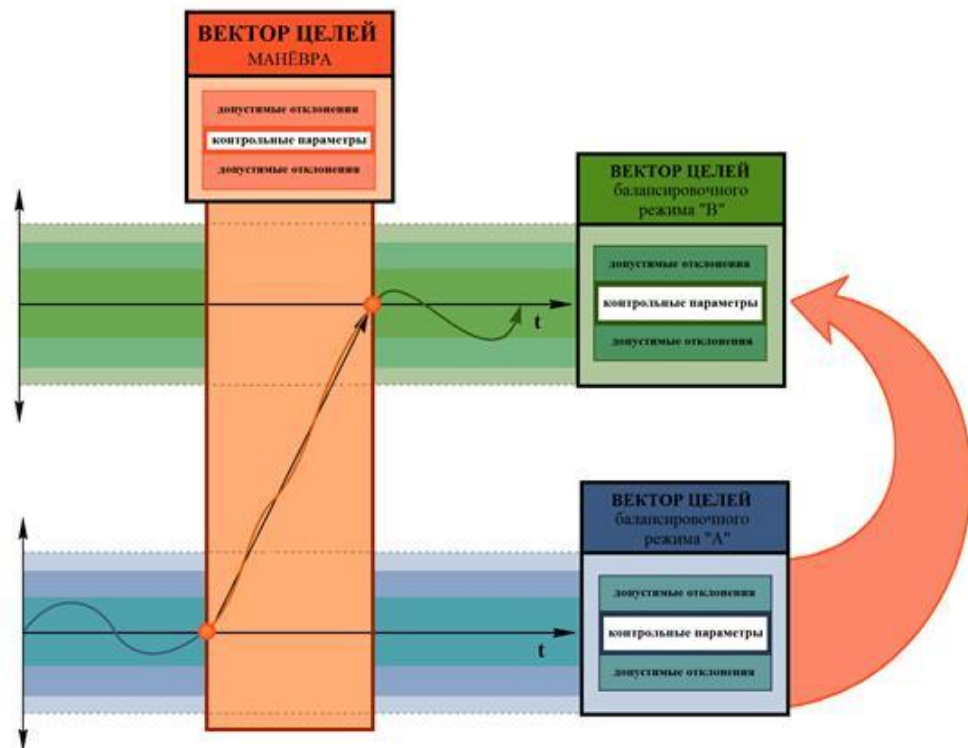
ВЕКТОР ЦЕЛЕЙ
МАНЁВРА

допустимые отклонения
контрольные параметры
допустимые отклонения

ВЕКТОР ЦЕЛЕЙ
балансировочного режима "В"

допустимые отклонения
контрольные параметры
допустимые отклонения

t

ВЕКТОР ЦЕЛЕЙ
балансировочного режима "А"

допустимые отклонения
контрольные параметры
допустимые отклонения

t